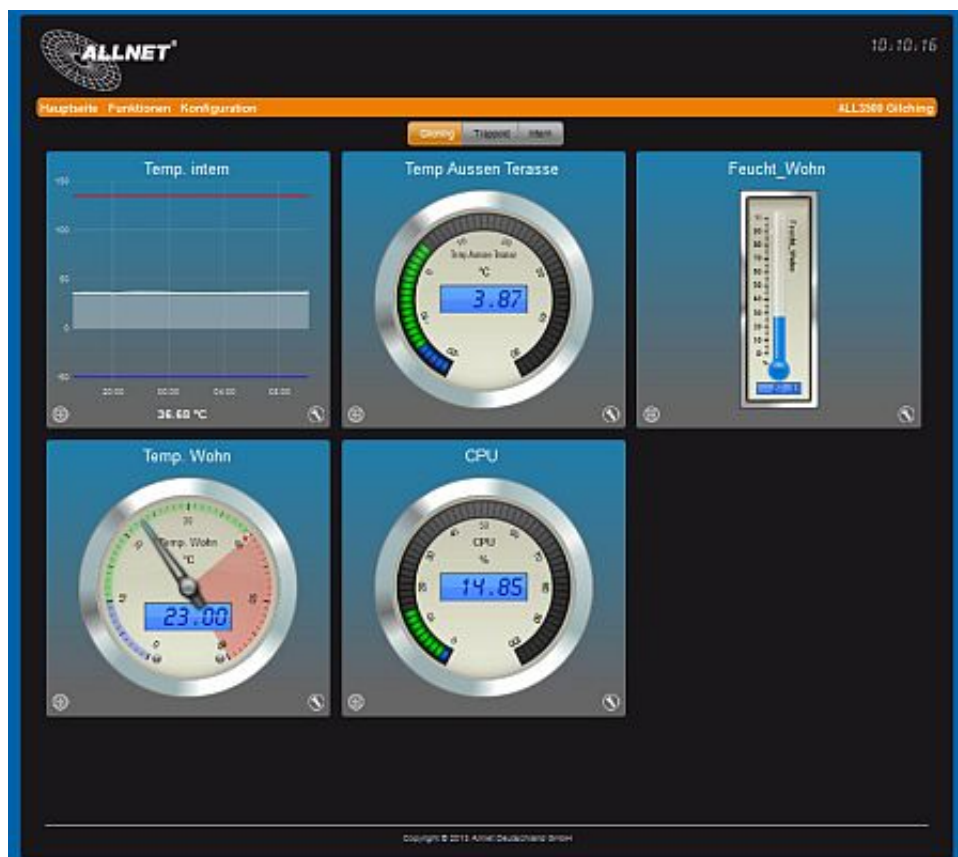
ALLNET®

10:10:16

Hauptseite Funktionen Konfiguration

ALL3500 Gilching

Gilching Trappist Intern

Temp. intern

150

100

50

0

-50

20:00 00:00 04:00 08:00

36.60 °C

Temp Aussen Terasse

Temp Aussen Terasse

°C

3.87

Feucht_Wohn

Feucht_Wohn

Temp. Wohn

30

Temp. Wohn

°C

23.00

CPU

50

CPU

%

14.85

Copyright © 2013 Allnet Deutschland GmbH